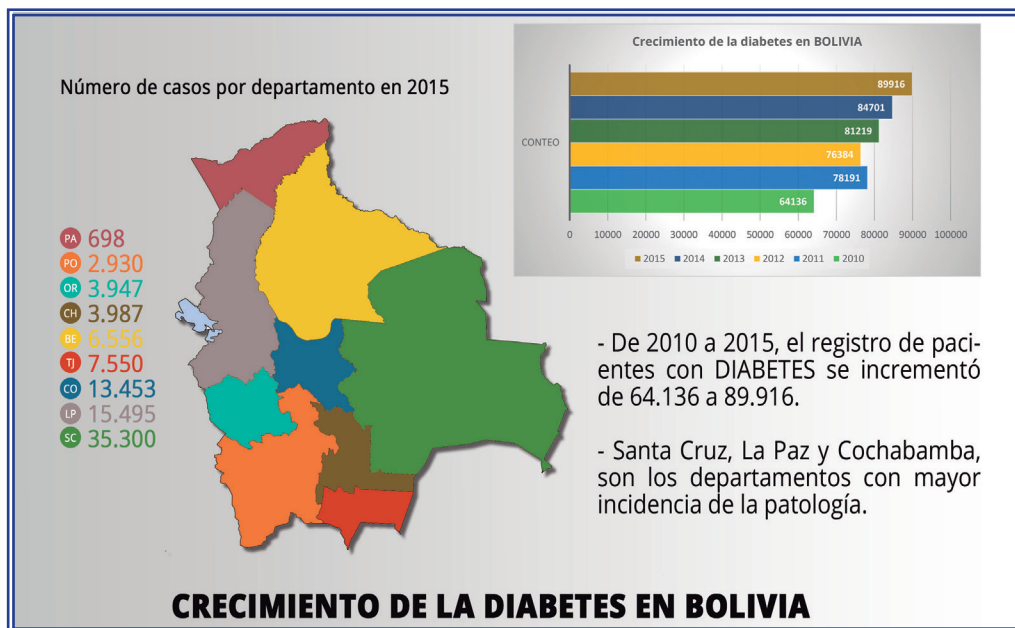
Número de casos por departamento en 2015

PA 698
PO 2.930
OR 3.947
CH 3.987
BE 6.556
TJ 7.550
CO 13.453
LP 15.495
SC 35.300

Crecimiento de la diabetes en BOLIVIA

CONTEO

89916
84701
81219
76384
78191
64136

0 10000 20000 30000 40000 50000 60000 70000 80000 90000 100000

2015 2014 2013 2012 2011 2010

- De 2010 a 2015, el registro de pacientes con DIABETES se incrementó de 64.136 a 89.916.

- Santa Cruz, La Paz y Cochabamba, son los departamentos con mayor incidencia de la patología.

CRECIMIENTO DE LA DIABETES EN BOLIVIA